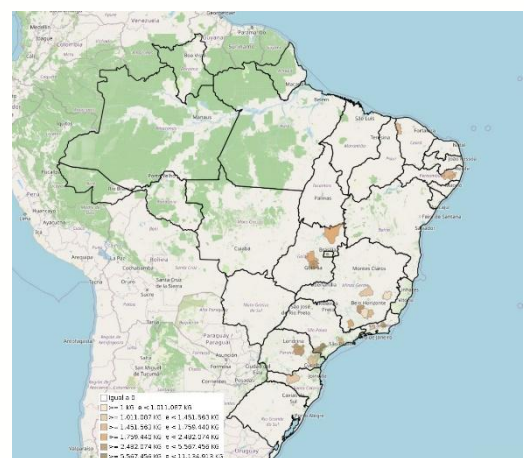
Venezuela
Medellín
Bogotá
Colombia
Manaus
Belém
São Luís
Teresina
Fortaleza
Natal
Recife
Maceió
Peru
Lima
Rio Branco
Porto Velho
Palmas
Salvador
Feira de Santana
Brasília
Goiânia
Cuiabá
Bolivia
La Paz
Cochabamba
Santa Cruz de la Sierra
Arequipa
Montes Claros
Belo Horizonte
São José do Rio Preto
Campo Grande
Rio de Janeiro
Paraguay
Asunción
Londrina
Curitiba
Antofagasta
San Miguel de Tucumán
Porto Alegre
Uruguay

Igual a 0
>= 1 KG e < 1.011.087 KG
>= 1.011.087 KG e < 1.451.563 KG
>= 1.451.563 KG e < 1.759.440 KG
>= 1.759.440 KG e < 2.482.274 KG
>= 2.482.274 KG e < 5.567.456 KG
>= 5.567.456 KG e < 11.134.913 KG